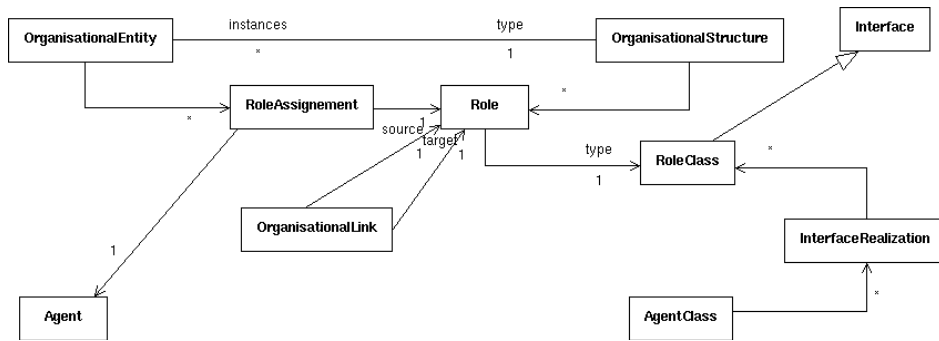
OrganisationalEntity

instances

type

OrganisationalStructure

Interface

*

1

RoleAssignement

Role

*

*

source

1

target

1

1

1

type

RoleClass

*

1

OrganisationalLink

InterfaceRealization

1

Agent

AgentClass

*